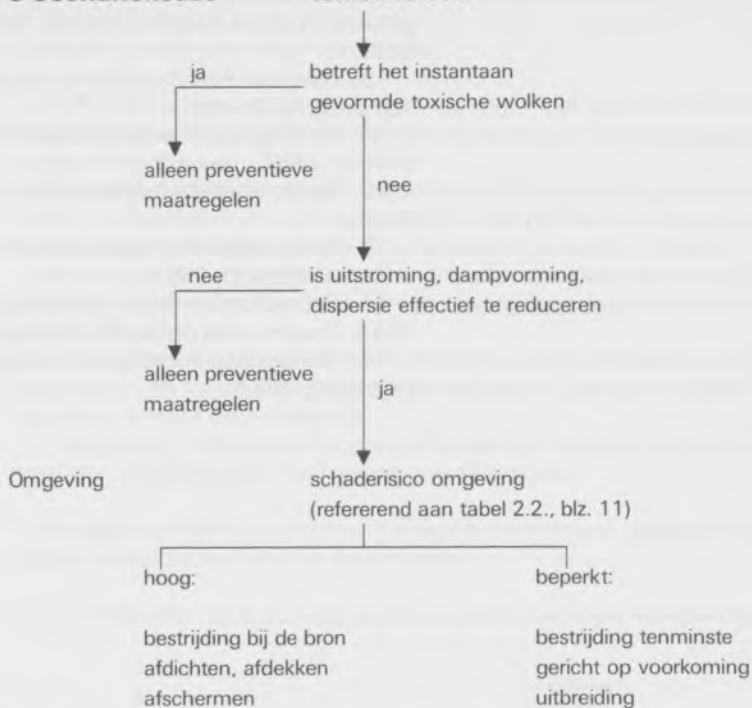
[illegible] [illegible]

betreft het instantaan gevormde toxische wolken

ja

alleen preventieve maatregelen

nee

is uitstroming, dampvorming, dispersie effectief te reduceren

nee

alleen preventieve maatregelen

ja

Omgeving

schaderisico omgeving (refererend aan tabel 2.2., blz. 11)

hoog:

bestrijding bij de bron afdichten, afdekken afschermen

beperkt:

bestrijding tenminste gericht op voorkoming uitbreiding